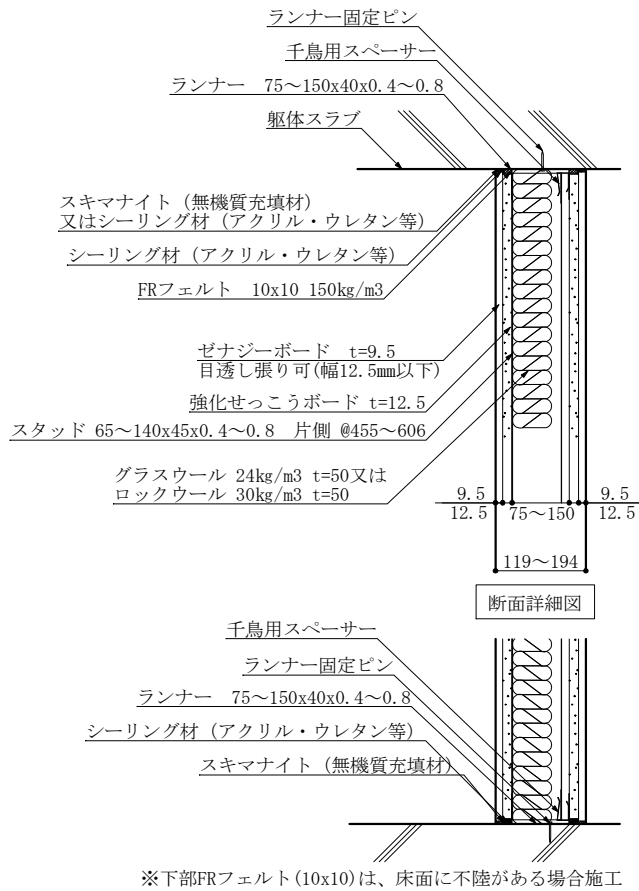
ランナー固定ピン
千鳥用スペーサー
ランナー　75～150x40x0.4～0.8
躯体スラブ
スキマナイト（無機質充填材）
又はシーリング材（アクリル・ウレタン等）
シーリング材（アクリル・ウレタン等）
FRフェルト　10x10 150kg/m3
ゼナジーボード　t=9.5
目透し張り可(幅12.5mm以下)
強化せっこうボード t=12.5
スタッド 65～140x45x0.4～0.8　片側 @455～606
グラスウール 24kg/m3 t=50又は
ロックウール 30kg/m3 t=50

9.5
12.5
75～150
9.5
12.5
119～194

断面詳細図

千鳥用スペーサー
ランナー固定ピン
ランナー　75～150x40x0.4～0.8
シーリング材（アクリル・ウレタン等）
スキマナイト（無機質充填材）

※下部FRフェルト(10x10)は、床面に不陸がある場合施工